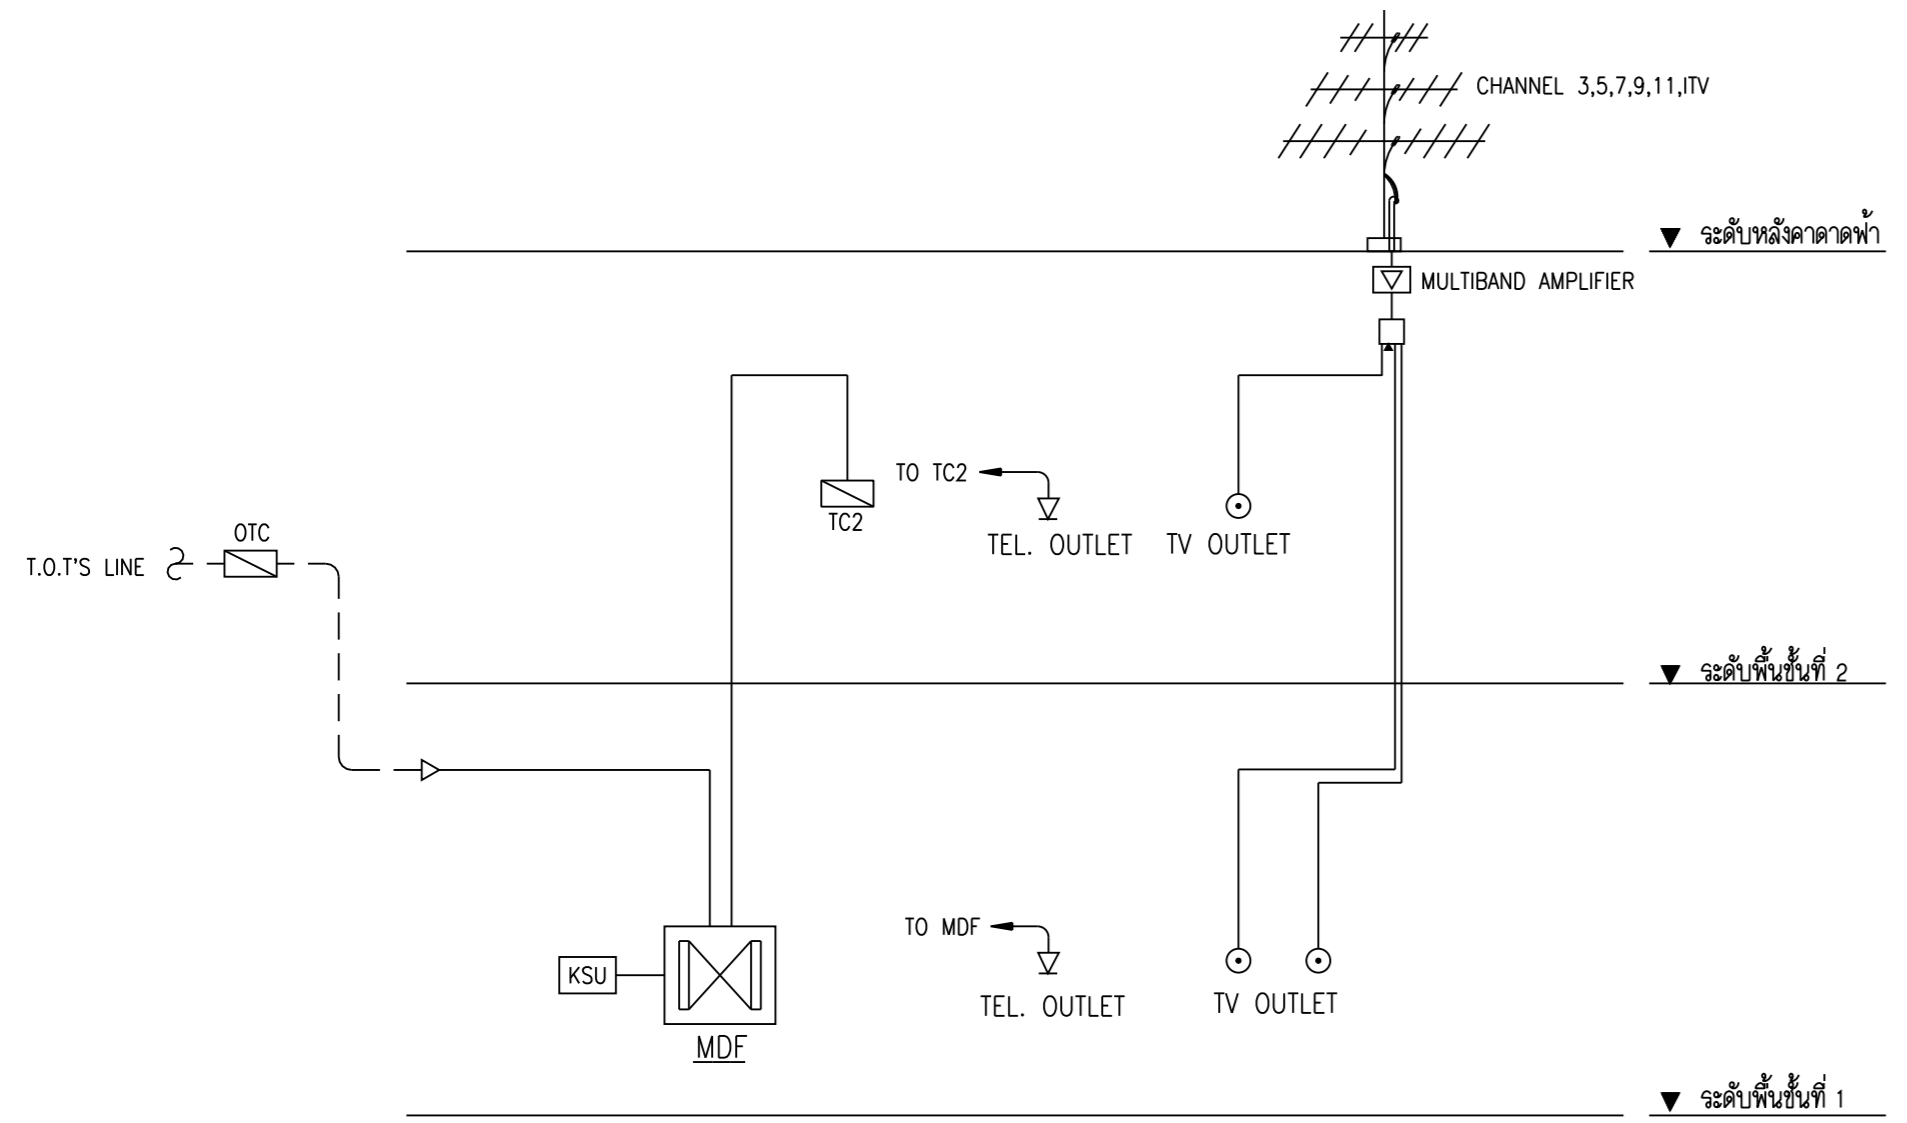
CHANNEL 3,5,7,9,11,ITV

▼ ระดับหลังคาดาดฟ้า

MULTIBAND AMPLIFIER

TO TC2

TC2

TEL. OUTLET

TV OUTLET

OTC

T.O.T'S LINE

▼ ระดับพื้นชั้นที่ 2

TO MDF

KSU

MDF

TEL. OUTLET

TV OUTLET

▼ ระดับพื้นชั้นที่ 1